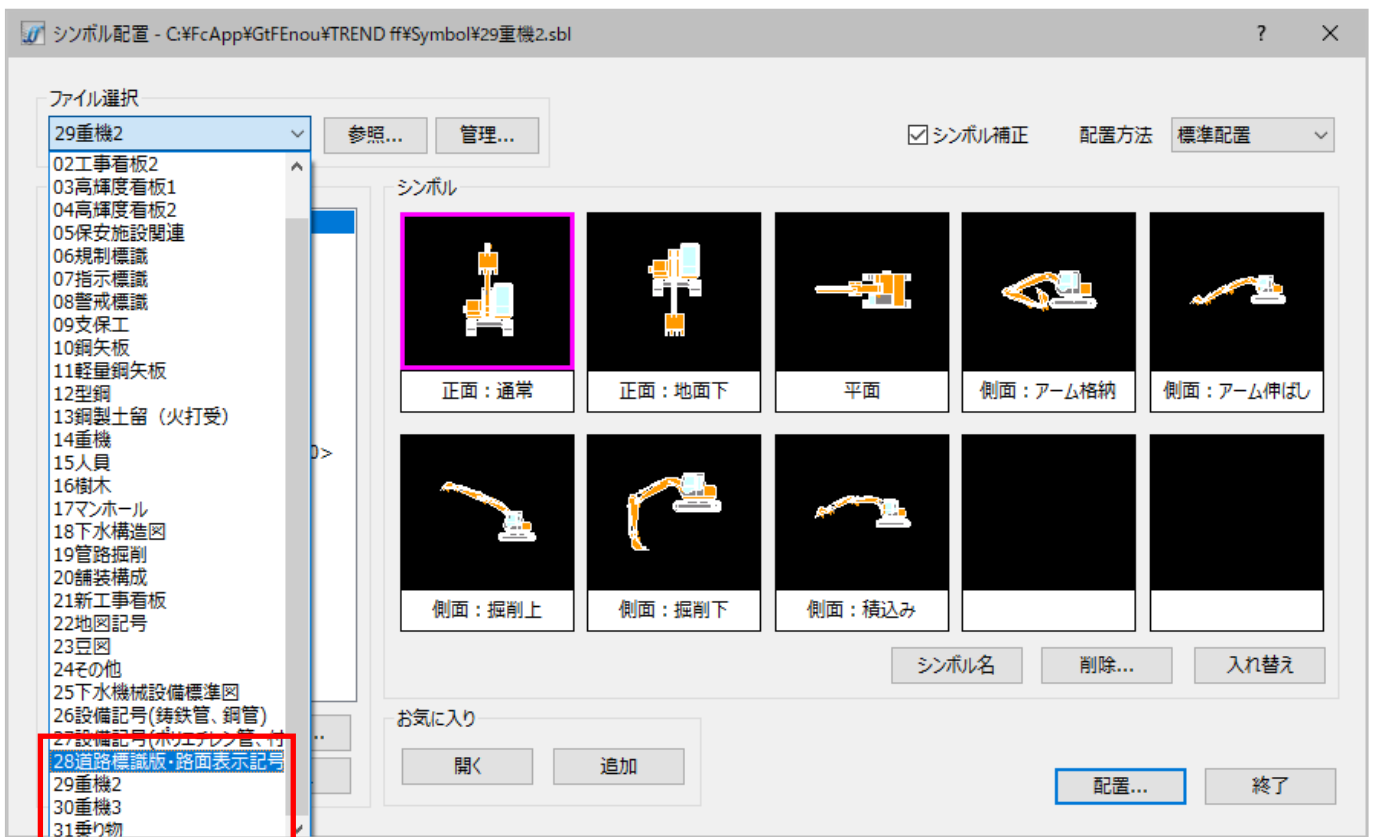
シンボル配置 - C:¥FcApp¥GtFEnou¥TREND ff¥Symbol¥29重機2.sbl

?

ファイル選択

29重機2

参照...

管理...

シンボル補正

配置方法

標準配置

02工事看板2
03高輝度看板1
04高輝度看板2
05保安施設関連
06規制標識
07指示標識
08警戒標識
09支保工
10鋼矢板
11軽量鋼矢板
12型鋼
13鋼製土留（火打受）
14重機
15人員
16樹木
17マンホール
18下水構造図
19管路掘削
20舗装構成
21新工事看板
22地図記号
23豆図
24その他
25下水機械設備標準図
26設備記号(鋳鉄管、鋼管)
27設備記号(ポリエチレン管、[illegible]
28道路標識版・路面表示記号
29重機2
30重機3
31乗り物

0>

シンボル

正面：通常

正面：地面下

平面

側面：アーム格納

側面：アーム伸ばし

側面：掘削上

側面：掘削下

側面：積込み

シンボル名

削除...

入れ替え

お気に入り

開く

追加

配置...

終了